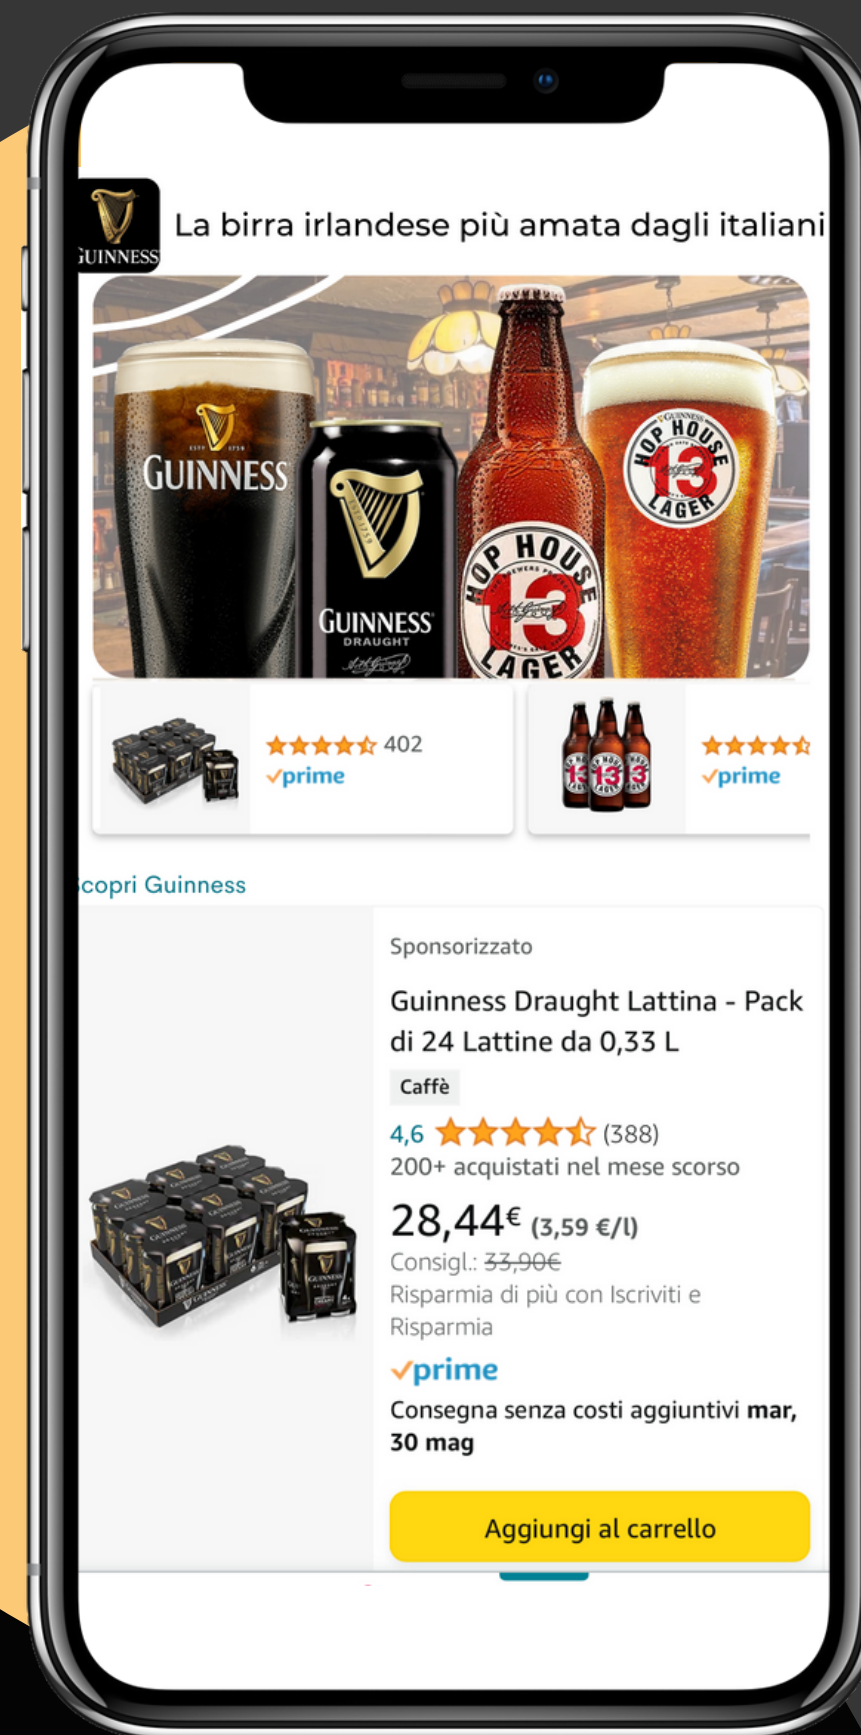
GUINNESS

La birra irlandese più amata dagli italiani

GUINNESS

GUINNESS DRAUGHT

HOP HOUSE 13 LAGER

HOP HOUSE 13 LAGER

402
prime

prime

Scopri Guinness

Sponsorizzato

Guinness Draught Lattina - Pack di 24 Lattine da 0,33 L

Caffè

4,6 (388)

200+ acquistati nel mese scorso

28,44€ (3,59 €/l)

Consigl.: ~~33,90€~~

Risparmia di più con Iscriviti e Risparmia

prime

Consegna senza costi aggiuntivi **mar, 30 mag**

Aggiungi al carrello